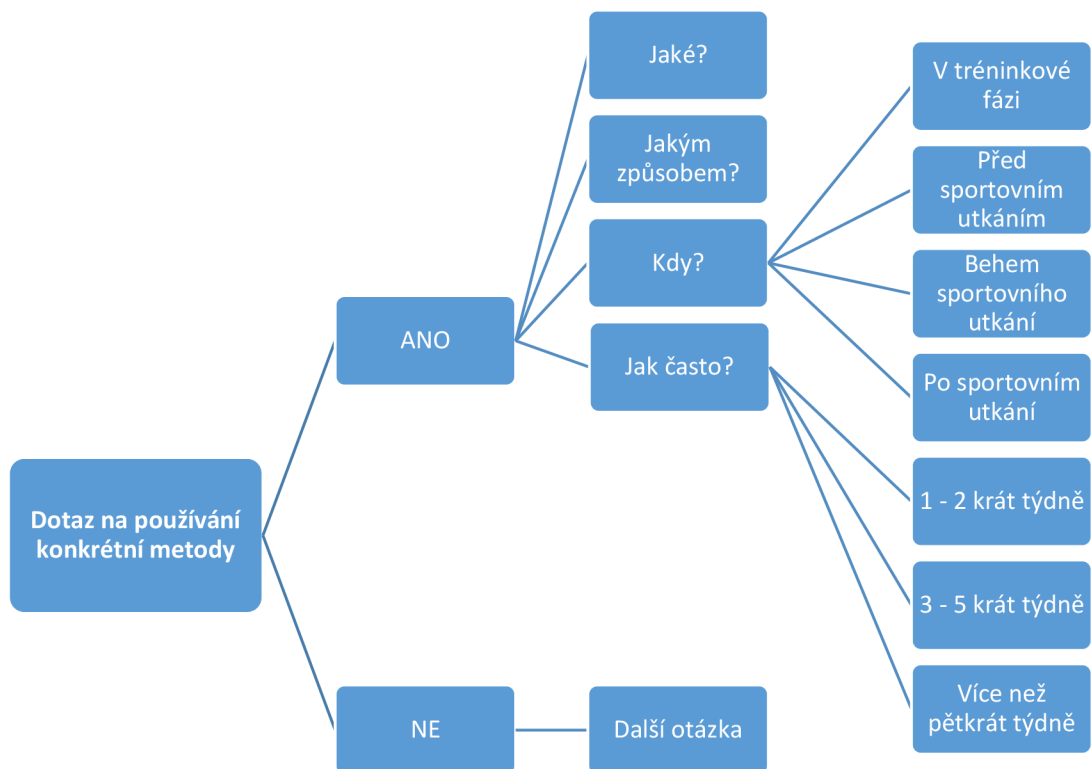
Dotaz na používání konkrétní metody

ANO

Jaké?

Jakým způsobem?

Kdy?

V tréninkové fázi

Před sportovním utkáním

Behem sportovního utkání

Po sportovním utkání

Jak často?

1 - 2 krát týdně

3 - 5 krát týdně

Více než pětkrát týdně

NE

Další otázka